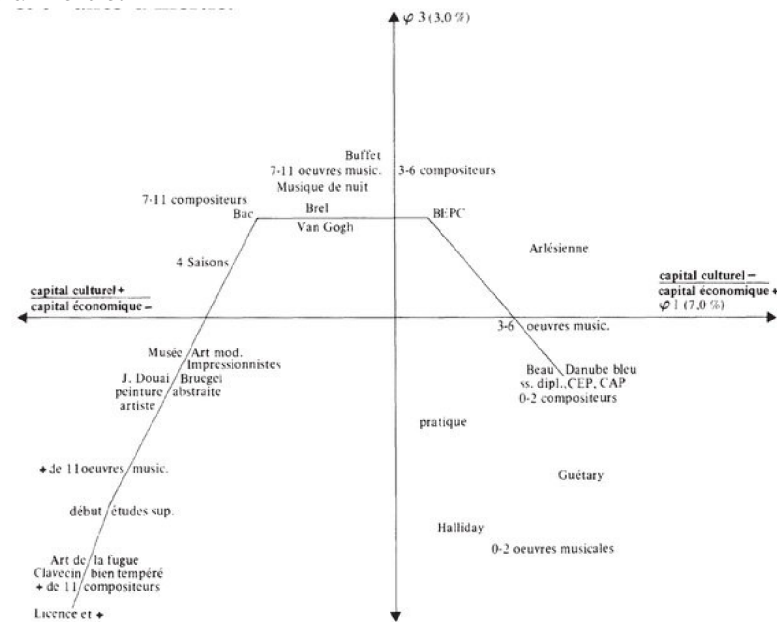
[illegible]

$\varphi$ 3 (3,0 %)

Buffet
7-11 oeuvres music.
Musique de nuit

3-6 compositeurs

7-11 compositeurs
Bac

Brel
Van Gogh

BEPC

Arlésienne

4 Saisons

capital culturel +
capital économique −

capital culturel −
capital économique +
$\varphi$ 1 (7,0 %)

3-6 oeuvres music.

Musée Art mod.
Impressionnistes
J. Douai Bruegel
peinture abstraite
artiste

Beau Danube bleu
ss. dipl., CEP, CAP
0-2 compositeurs

pratique

+ de 11 oeuvres music.

Guétary

début études sup.

Halliday

0-2 oeuvres musicales

Art de la fugue
Clavecin bien tempéré
+ de 11 compositeurs

Licence et +